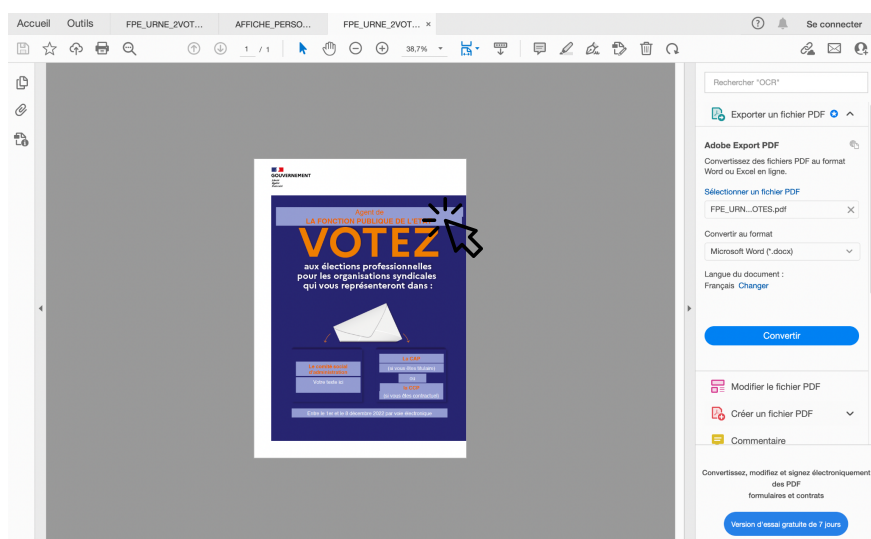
Accueil Outils FPE_URNE_2VOT... AFFICHE_PERSO... FPE_URNE_2VOT... ×

Se connecter

1 / 1 38,7%

GOUVERNEMENT

Agent de LA FONCTION PUBLIQUE DE L'ÉTAT

VOTEZ

aux élections professionnelles pour les organisations syndicales qui vous représenteront dans :

Le comité social d'administration

Votre texte ici

La CAP (si vous êtes titulaire)

ou

la CCP (si vous êtes contractuel)

Entre le 1er et le 8 décembre 2022 par voie électronique

Rechercher "OCR"

Exporter un fichier PDF

Adobe Export PDF

Convertissez des fichiers PDF au format Word ou Excel en ligne.

Sélectionner un fichier PDF

FPE_URN...OTES.pdf

Convertir au format

Microsoft Word (*.docx)

Langue du document :

Français Changer

Convertir

Modifier le fichier PDF

Créer un fichier PDF

Commentaire

Convertissez, modifiez et signez électroniquement des PDF formulaires et contrats

Version d'essai gratuite de 7 jours